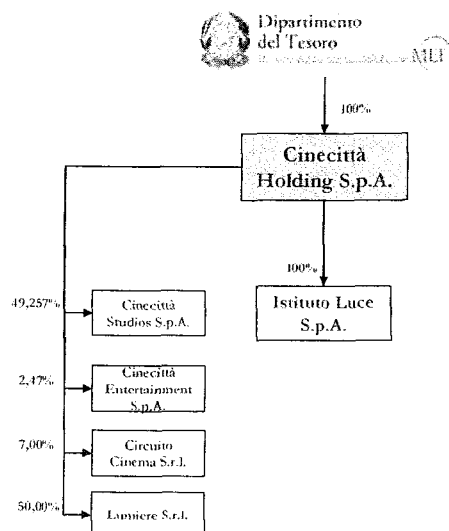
Dipartimento del Tesoro

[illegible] MEF

100%

Cinecittà Holding S.p.A.

100%

Istituto Luce S.p.A.

49,257%

Cinecittà Studios S.p.A.

2,47%

Cinecittà Entertainment S.p.A.

7,00%

Circuito Cinema S.r.l.

50,00%

Lumiere S.r.l.